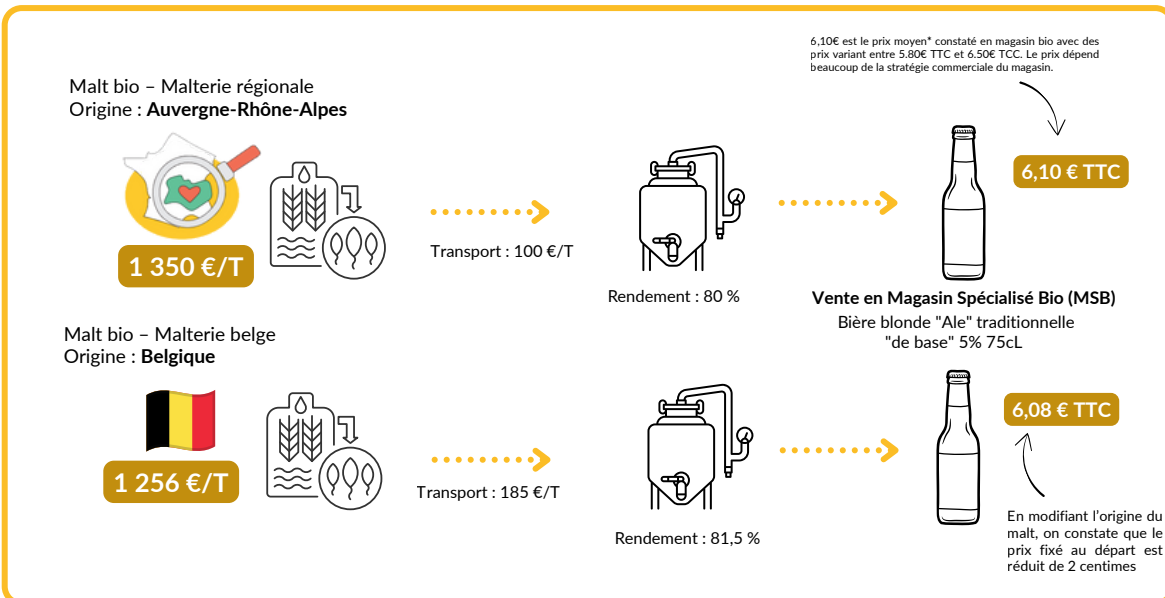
6,10€ est le prix moyen* constaté en magasin bio avec des prix variant entre 5.80€ TTC et 6.50€ TCC. Le prix dépend beaucoup de la stratégie commerciale du magasin.

Malt bio – Malterie régionale
Origine : **Auvergne-Rhône-Alpes**

1 350 €/T

Transport : 100 €/T

Rendement : 80 %

6,10 € TTC

Vente en Magasin Spécialisé Bio (MSB)
Bière blonde "Ale" traditionnelle "de base" 5% 75cL

Malt bio – Malterie belge
Origine : **Belgique**

1 256 €/T

Transport : 185 €/T

Rendement : 81,5 %

6,08 € TTC

En modifiant l'origine du malt, on constate que le prix fixé au départ est réduit de 2 centimes